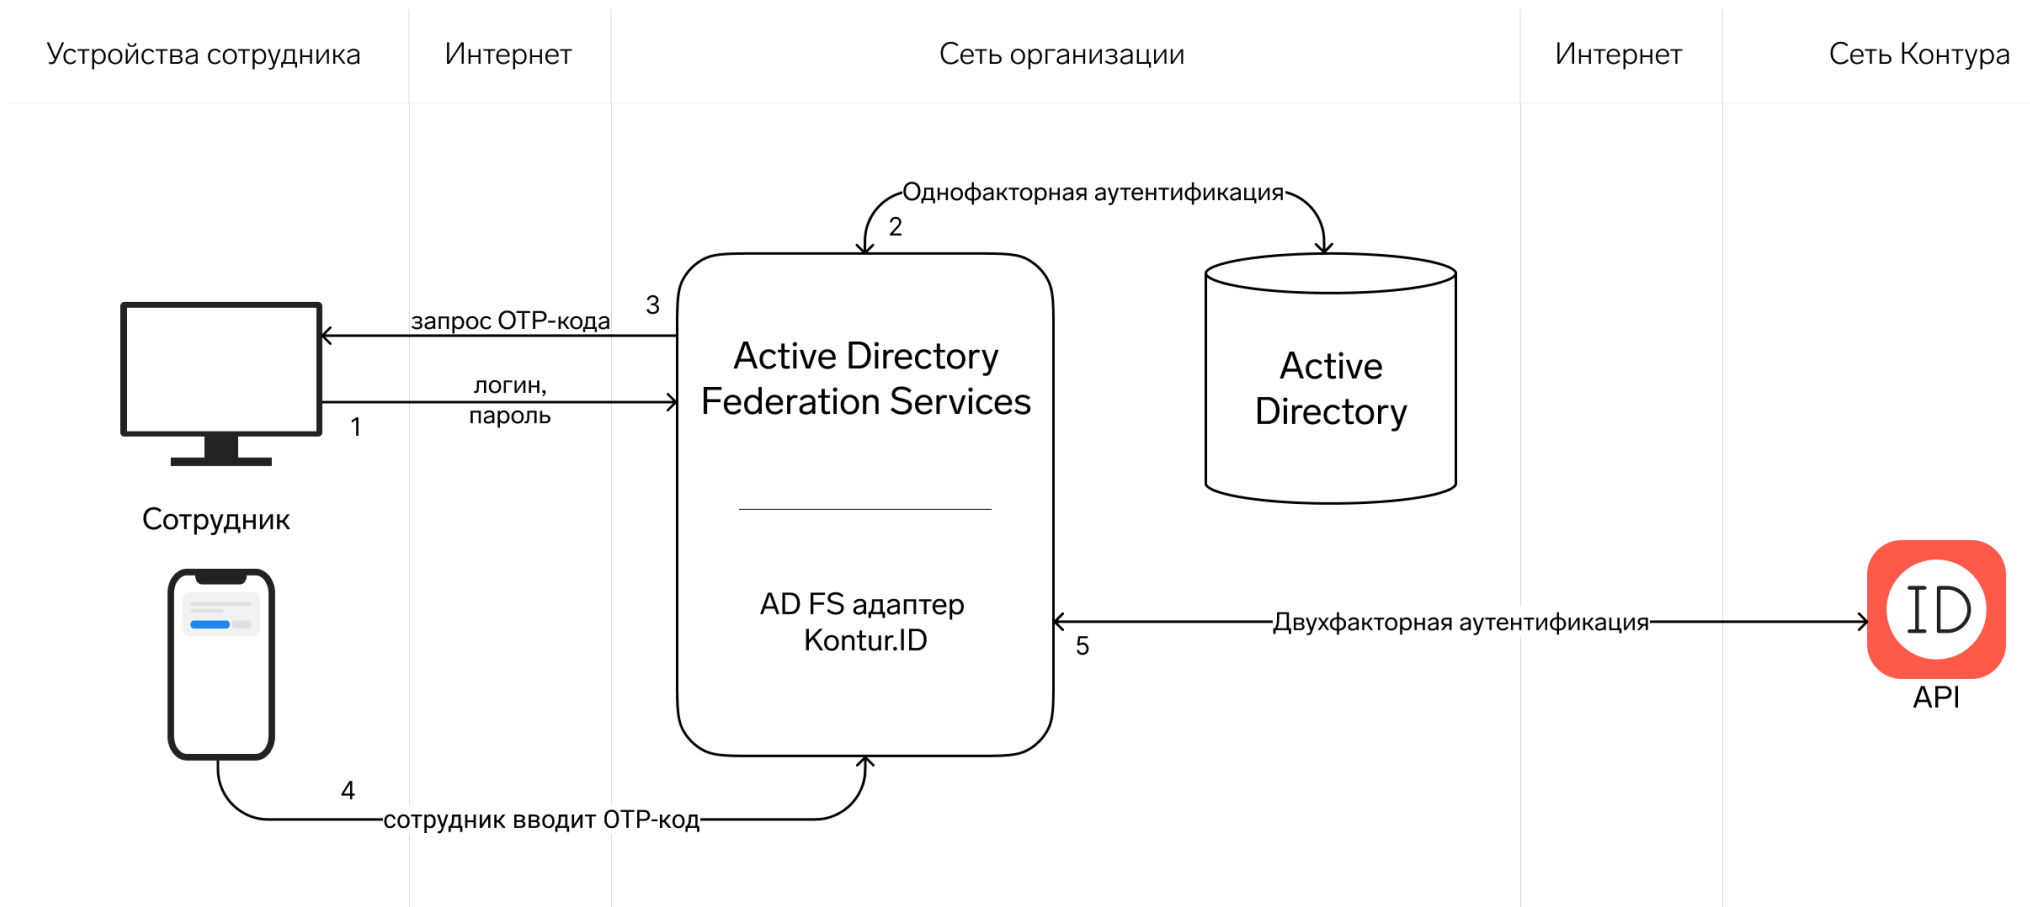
Устройства сотрудника

Интернет

Сеть организации

Интернет

Сеть Контура

Однофакторная аутентификация

2

3

запрос OTP-кода

логин, пароль

1

Active Directory Federation Services

AD FS адаптер Kontur.ID

Active Directory

Сотрудник

Двухфакторная аутентификация

5

ID

API

4

сотрудник вводит OTP-код